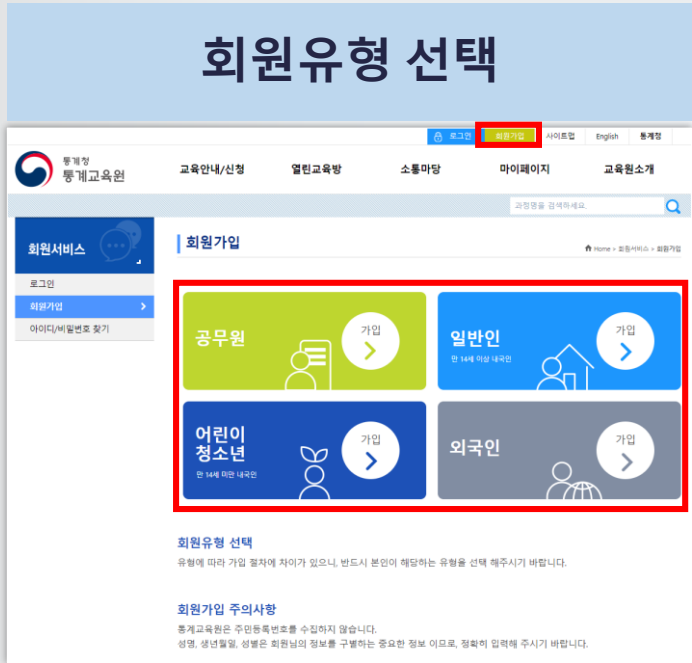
회원유형 선택

로그인 회원가입 사이트맵 English 통계청

통계청 통계교육원

교육안내/신청 열린교육방 소통마당 마이페이지 교육원소개

과정명을 검색하세요.

회원서비스

로그인
회원가입
아이디/비밀번호 찾기

회원가입

Home > 회원서비스 > 회원가입

공무원 가입

일반인 가입
만 14세 이상 내국인

어린이 청소년 가입
만 14세 미만 내국인

외국인 가입

회원유형 선택

유형에 따라 가입 절차에 차이가 있으니, 반드시 본인이 해당하는 유형을 선택 해주시기 바랍니다.

회원가입 주의사항

통계교육원은 주민등록번호를 수집하지 않습니다.
성명, 생년월일, 성별은 회원님의 정보를 구별하는 중요한 정보 이므로, 정확히 입력해 주시기 바랍니다.